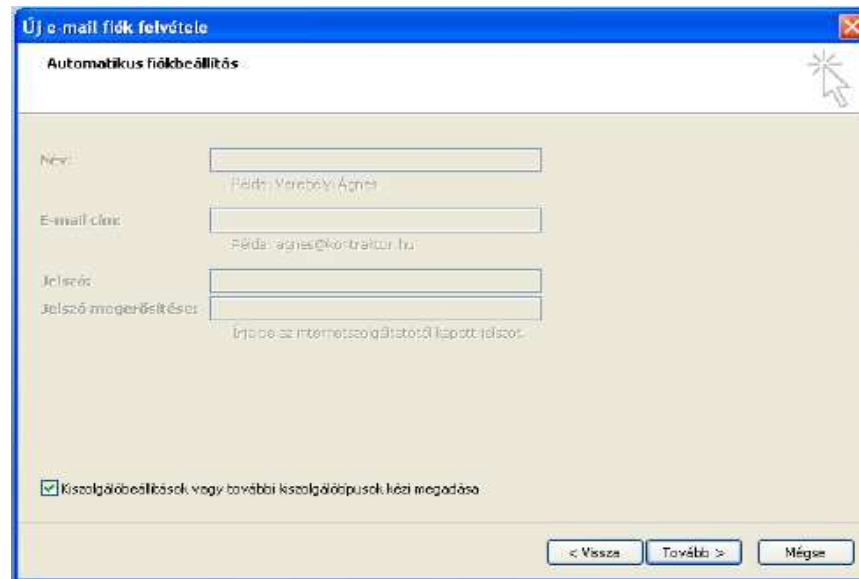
Új e-mail fiók felvétele

Automatikus fiókbeállítás

Név:

Példa: Verebélyi Ágnes

E-mail cím:

Példa: agnes@kontraktor.hu

Jelszó:

Jelszó megerősítése:

Írja be az internetszolgáltatótól kapott jelszót.

Kiszolgálóbeállítások vagy további kiszolgálótípusok kézi megadása

< Vissza

Tovább >

Mégse